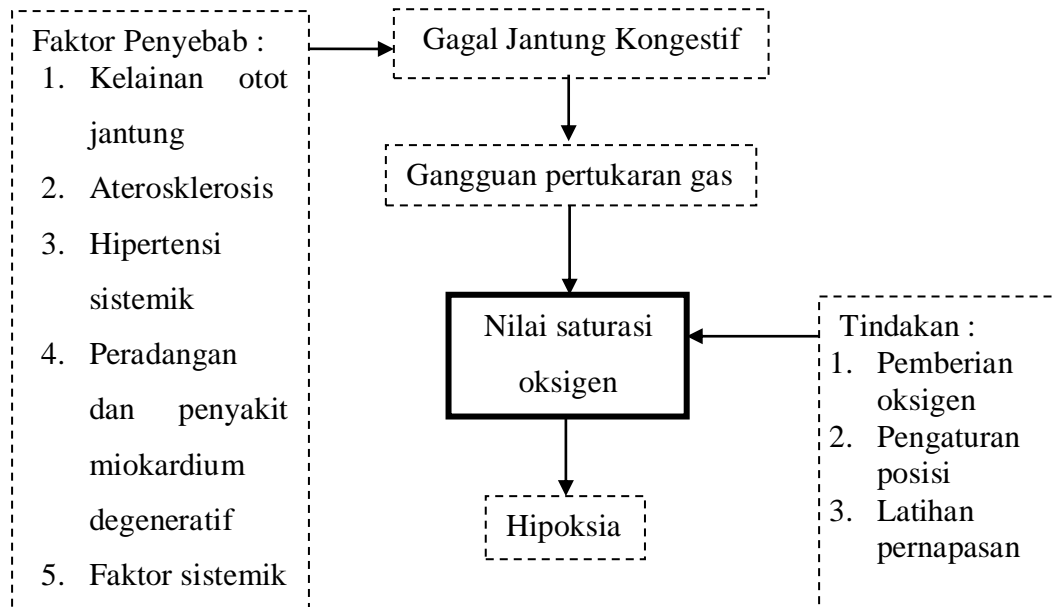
Faktor Penyebab :
1. Kelainan otot jantung
2. Aterosklerosis
3. Hipertensi sistemik
4. Peradangan dan penyakit miokardium degeneratif
5. Faktor sistemik

Gagal Jantung Kongestif

Gangguan pertukaran gas

Nilai saturasi oksigen

Hipoksia

Tindakan :
1. Pemberian oksigen
2. Pengaturan posisi
3. Latihan pernapasan